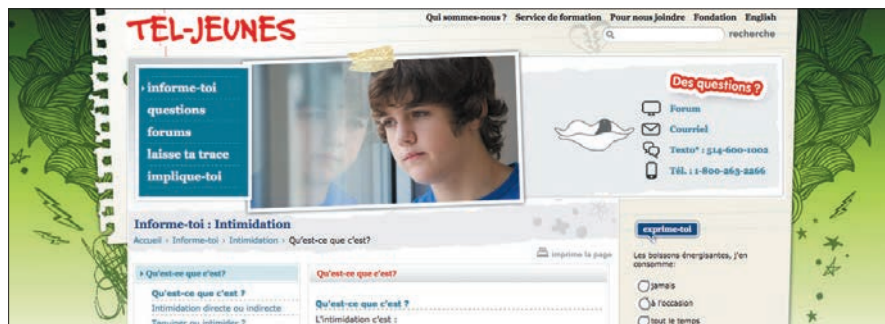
TEL-JEUNES

Qui sommes-nous ? Service de formation Pour nous joindre Fondation English

recherche

› informe-toi
questions
forums
laisse ta trace
implique-toi

Des questions ?

Forum
Courriel
Texto* : 514-600-1002
Tél. : 1-800-263-2266

Informe-toi : Intimidation

Accueil › Informe-toi › Intimidation › Qu'est-ce que c'est?

imprime la page

› Qu'est-ce que c'est?

Qu'est-ce que c'est ?
Intimidation directe ou indirecte
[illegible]

Qu'est-ce que c'est?

Qu'est-ce que c'est ?
L'intimidation c'est :

exprime-toi

Les boissons énergisantes, j'en consomme:

jamais
à l'occasion
tout le temps